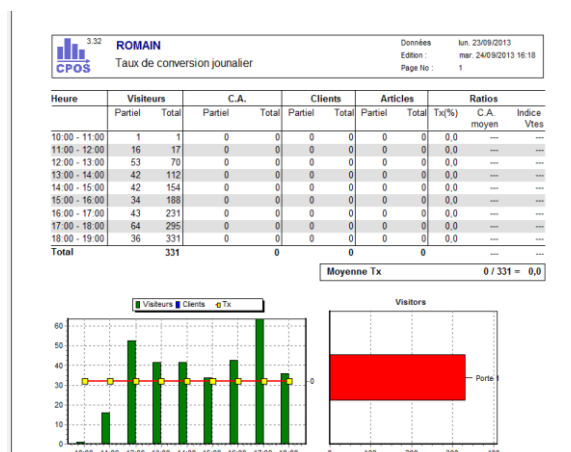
3.32 CPOS

ROMAIN

Taux de conversion jounalier

Données lun. 23/09/2013
Edition : mar. 24/09/2013 16:18
Page No : 1

| Heure | Visiteurs Partiel | Visiteurs Total | C.A. Partiel | C.A. Total | Clients Partiel | Clients Total | Articles Partiel | Articles Total | Ratios Tx(%) | C.A. moyen | Indice Vtes |
|---|---|---|---|---|---|---|---|---|---|---|---|
| 10:00 - 11:00 | 1 | 1 | 0 | 0 | 0 | 0 | 0 | 0 | 0,0 | --- | --- |
| 11:00 - 12:00 | 16 | 17 | 0 | 0 | 0 | 0 | 0 | 0 | 0,0 | --- | --- |
| 12:00 - 13:00 | 53 | 70 | 0 | 0 | 0 | 0 | 0 | 0 | 0,0 | --- | --- |
| 13:00 - 14:00 | 42 | 112 | 0 | 0 | 0 | 0 | 0 | 0 | 0,0 | --- | --- |
| 14:00 - 15:00 | 42 | 154 | 0 | 0 | 0 | 0 | 0 | 0 | 0,0 | --- | --- |
| 15:00 - 16:00 | 34 | 188 | 0 | 0 | 0 | 0 | 0 | 0 | 0,0 | --- | --- |
| 16:00 - 17:00 | 43 | 231 | 0 | 0 | 0 | 0 | 0 | 0 | 0,0 | --- | --- |
| 17:00 - 18:00 | 64 | 295 | 0 | 0 | 0 | 0 | 0 | 0 | 0,0 | --- | --- |
| 18:00 - 19:00 | 36 | 331 | 0 | 0 | 0 | 0 | 0 | 0 | 0,0 | --- | --- |
| Total | | 331 | | 0 | | 0 | | 0 | | | |

Moyenne Tx 0 / 331 = 0,0

Visiteurs Clients Tx

60
50
40
30
20
10
0

0

Visitors

Porte

0 100 200 300 400